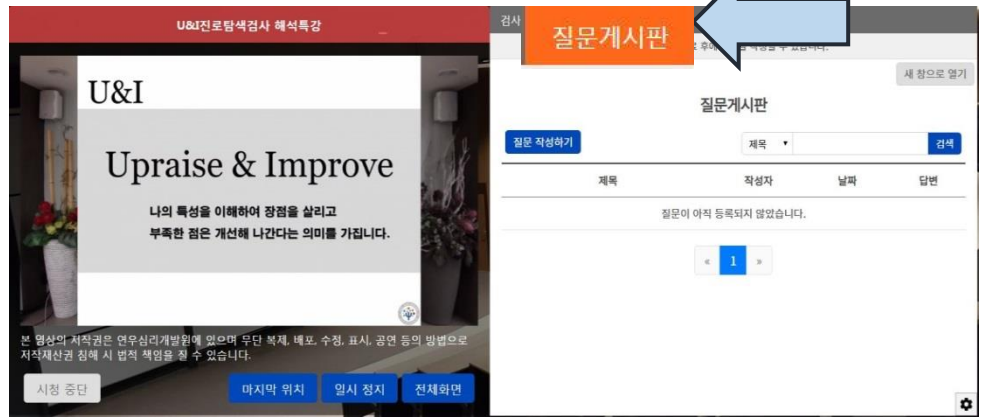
U&I진로탐색검사 해석특강

U&I

Upraise & Improve

나의 특성을 이해하여 장점을 살리고
부족한 점은 개선해 나간다는 의미를 가집니다.

본 영상의 저작권은 연우심리개발원에 있으며 무단 복제, 배포, 수정, 표시, 공연 등의 방법으로 저작재산권 침해 시 법적 책임을 질 수 있습니다.

시청 중단

마지막 위치

일시 정지

전체화면

검사

질문게시판

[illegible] 후에 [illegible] 작성할 수 있습니다.

새 창으로 열기

질문게시판

질문 작성하기

제목 ▾

검색

| 제목 | 작성자 | 날짜 | 답변 |
|---|---|---|---|
| 질문이 아직 등록되지 않았습니다. | | | |

« 1 »